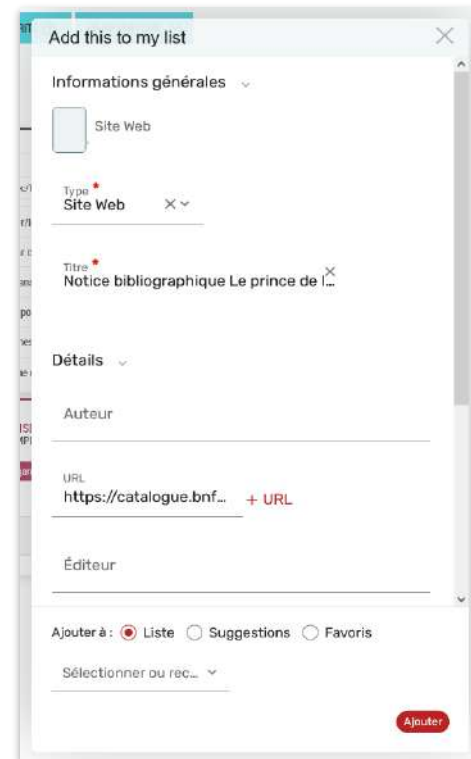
Add this to my list

Informations générales

Site Web

Type *
Site Web

Titre *
Notice bibliographique Le prince de l...

Détails

Auteur

URL
https://catalogue.bnf...
+ URL

Éditeur

Ajouter à : Liste Suggestions Favoris

Sélectionner ou rec...

Ajouter